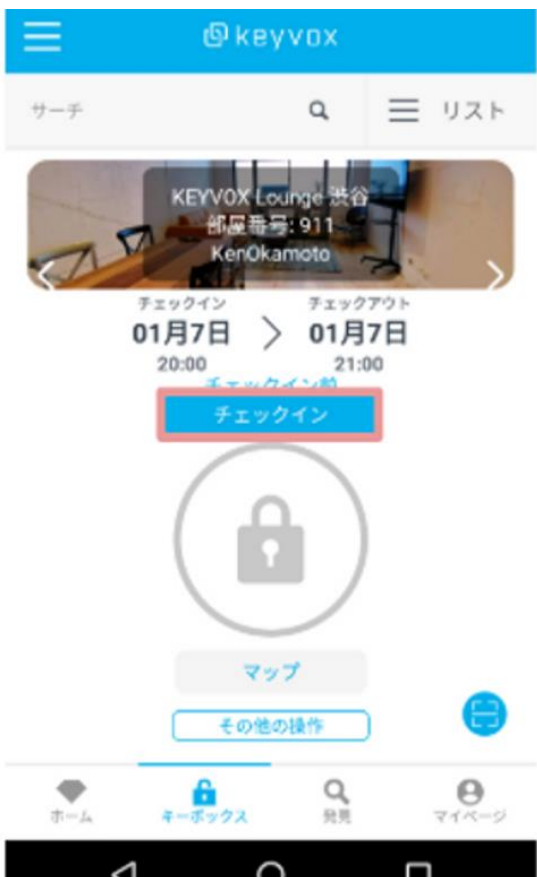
keyvox

サーチ

リスト

KEYVOX Lounge 渋谷
部屋番号: 911
KenOkamoto

チェックイン
01月7日
20:00

チェックアウト
01月7日
21:00

チェックイン前

チェックイン

マップ

その他の操作

ホーム
キーボックス
発見
マイページ